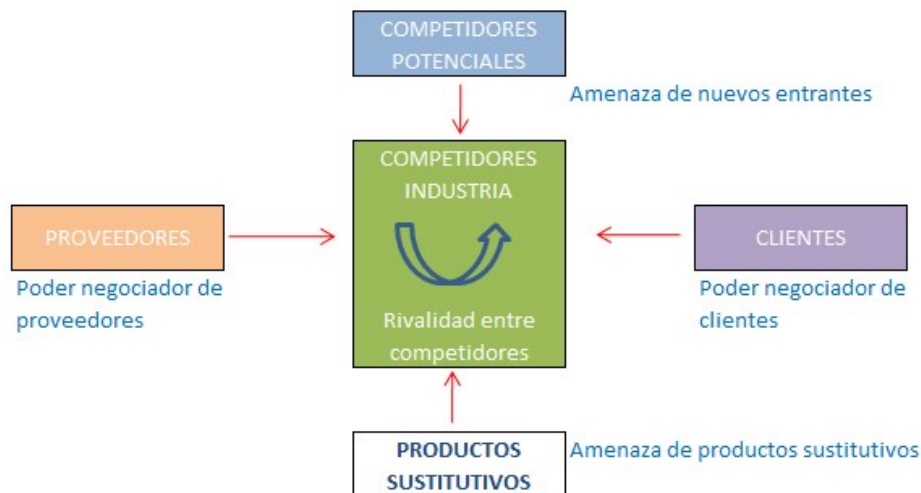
COMPETIDORES POTENCIALES

Amenaza de nuevos entrantes

COMPETIDORES INDUSTRIA

PROVEEDORES

Poder negociador de proveedores

Rivalidad entre competidores

CLIENTES

Poder negociador de clientes

PRODUCTOS SUSTITUTIVOS

Amenaza de productos sustitutivos